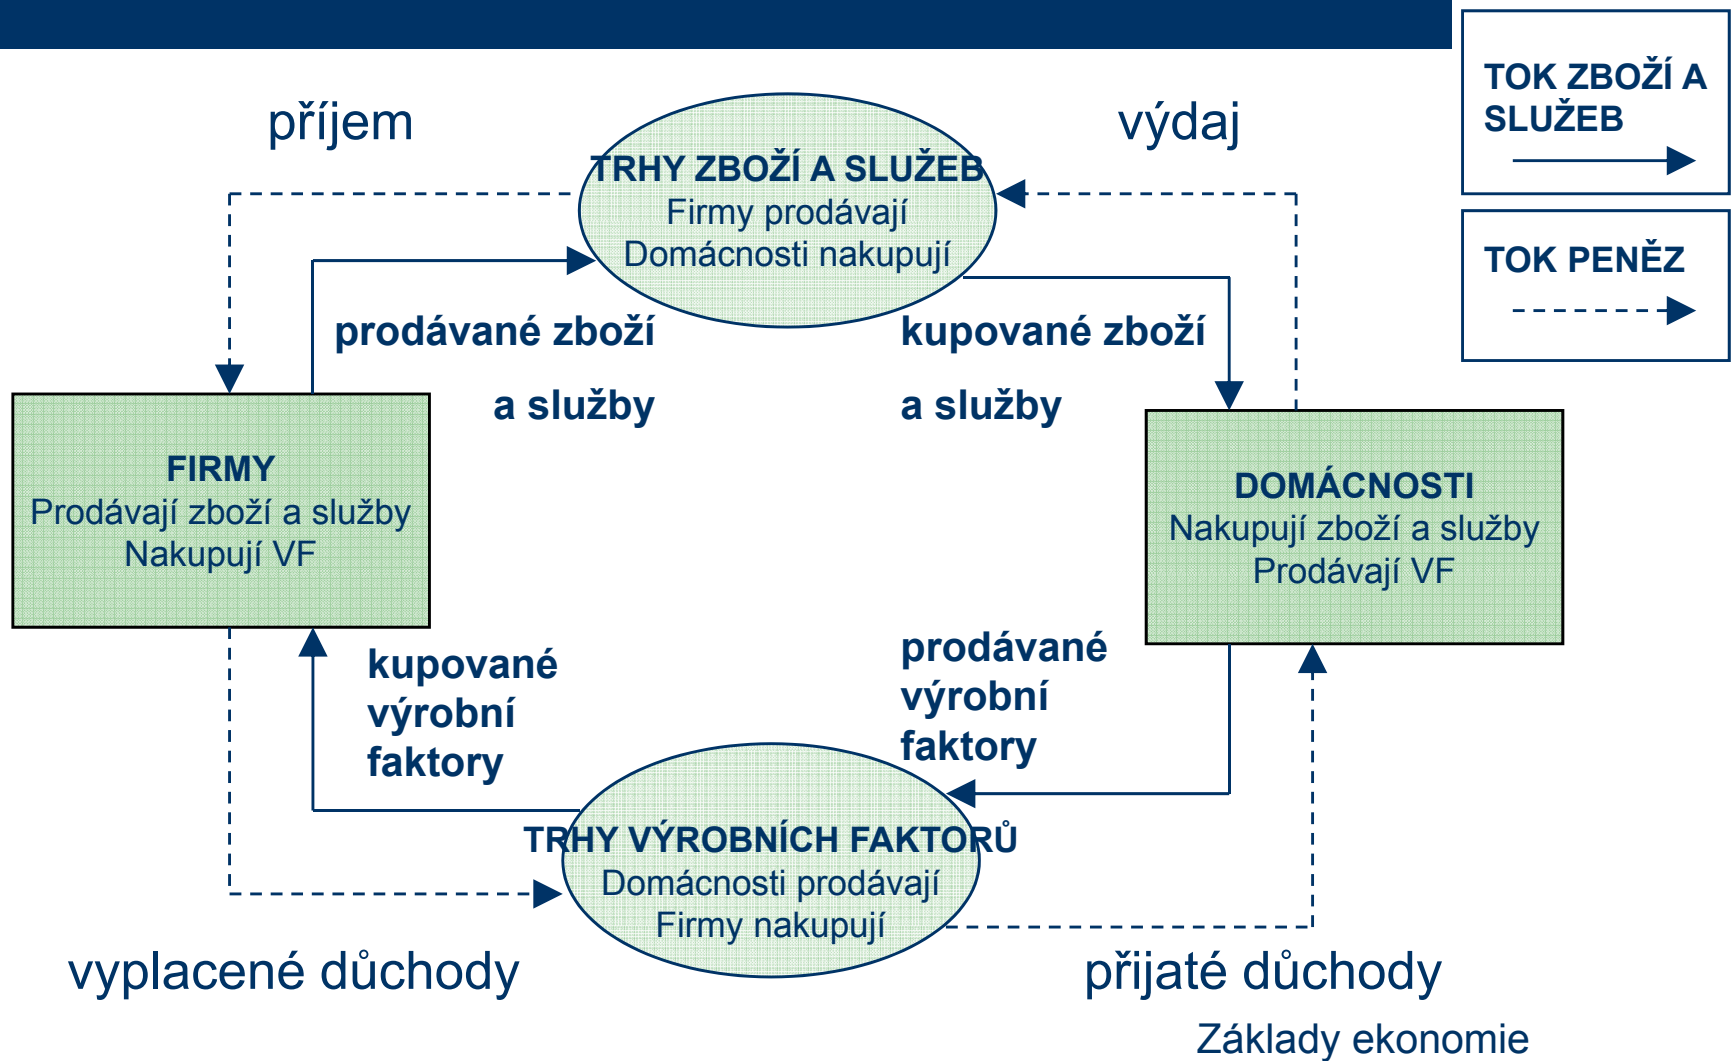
příjem

výdaj

TOK ZBOŽÍ A SLUŽEB

TOK PENĚZ

TRHY ZBOŽÍ A SLUŽEB
Firmy prodávají
Domácnosti nakupují

prodávané zboží

a služby

kupované zboží

a služby

FIRMY
Prodávají zboží a služby
Nakupují VF

DOMÁCNOSTI
Nakupují zboží a služby
Prodávají VF

kupované výrobní faktory

prodávané výrobní faktory

TRHY VÝROBNÍCH FAKTORŮ
Domácnosti prodávají
Firmy nakupují

vyplacené důchody

přijaté důchody

Základy ekonomie